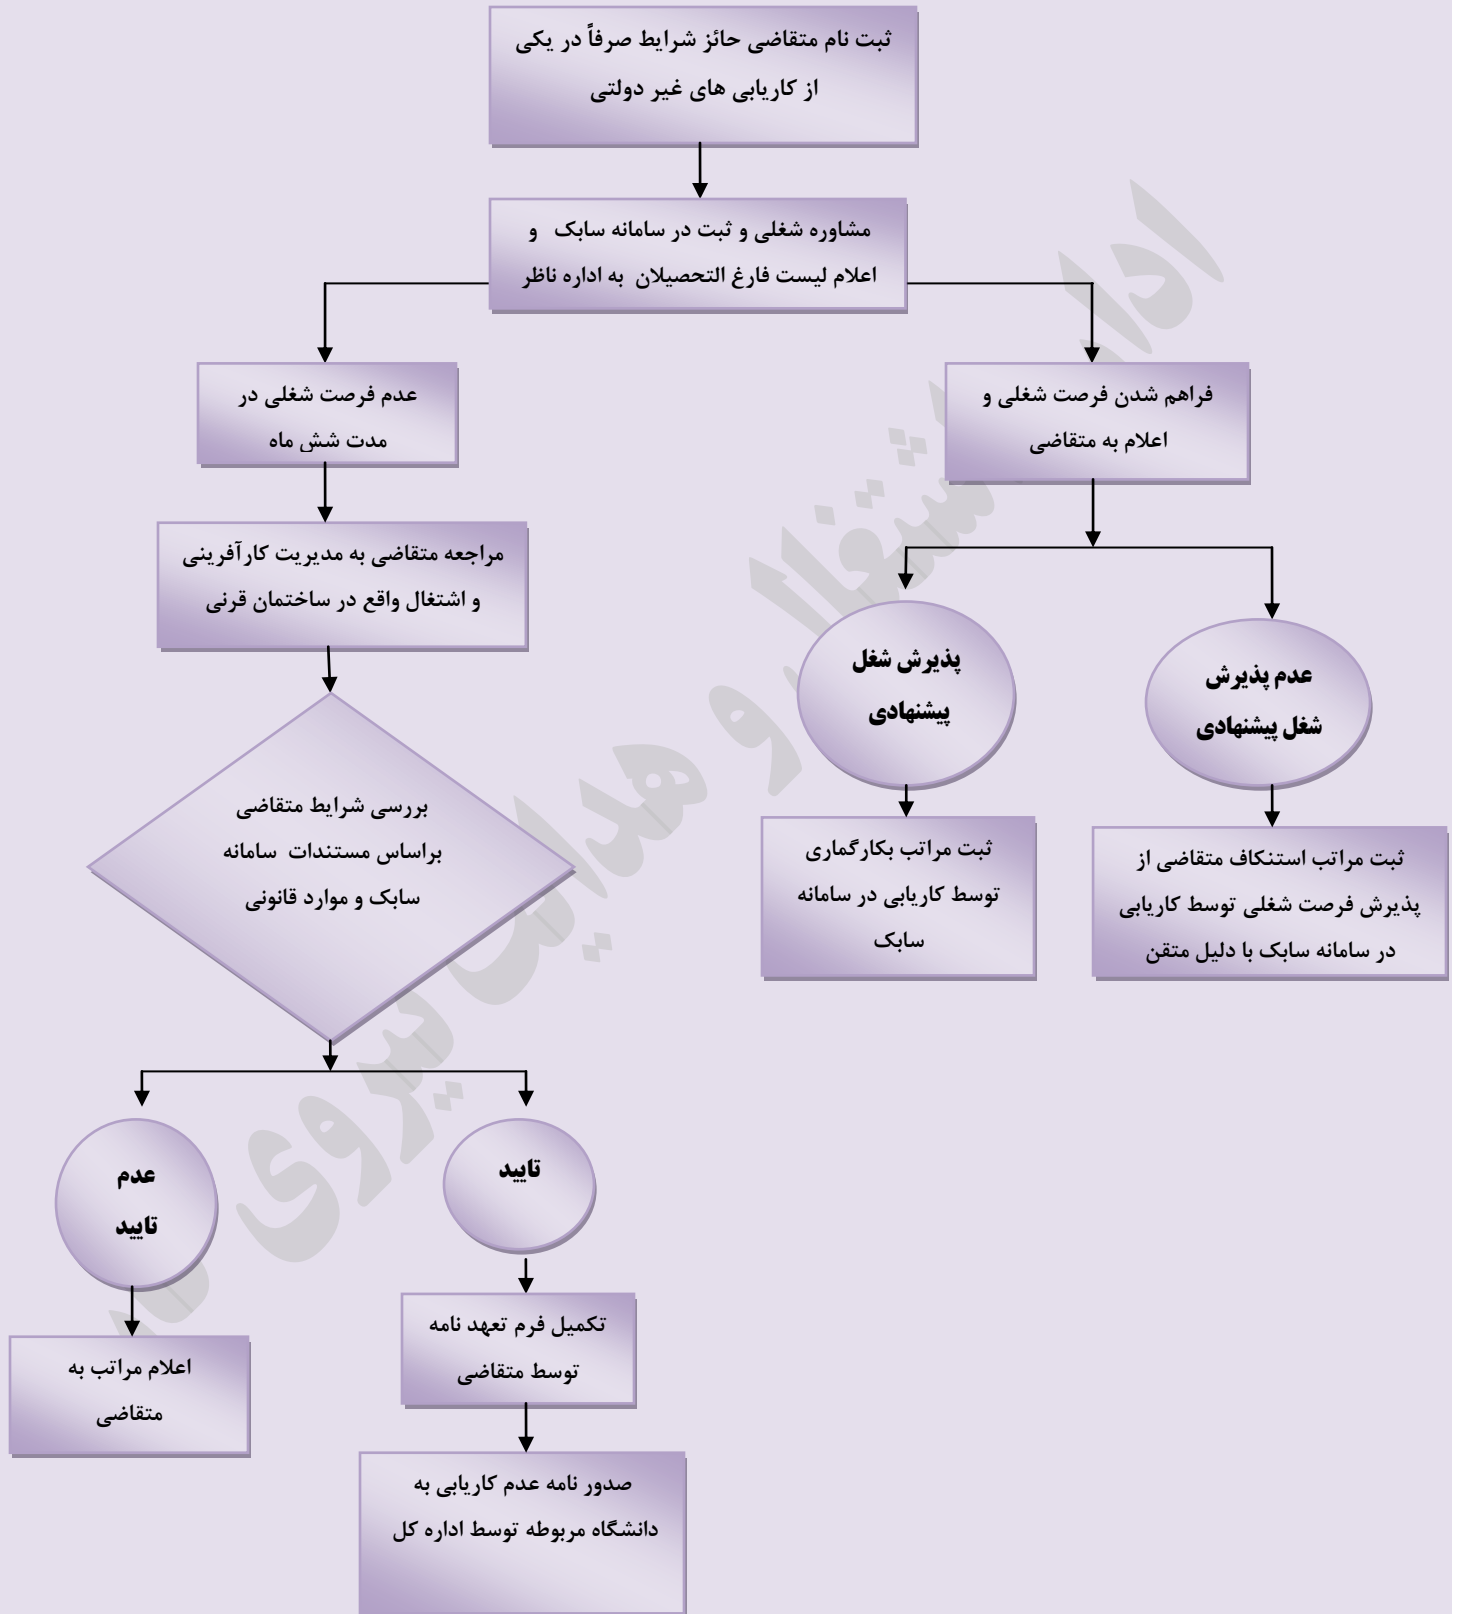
ثبت نام متقاضی حائز شرایط صرفاً در یکی از کاریابی های غیر دولتی

مشاوره شغلی و ثبت در سامانه سابک و اعلام لیست فارغ التحصیلان به اداره ناظر

عدم فرصت شغلی در مدت شش ماه

فراهم شدن فرصت شغلی و اعلام به متقاضی

مراجعه متقاضی به مدیریت کارآفرینی و اشتغال واقع در ساختمان قرنی

پذیرش شغل پیشنهادی

عدم پذیرش شغل پیشنهادی

بررسی شرایط متقاضی براساس مستندات سامانه سابک و موارد قانونی

ثبت مراتب بکارگماری توسط کاریابی در سامانه سابک

ثبت مراتب استنکاف متقاضی از پذیرش فرصت شغلی توسط کاریابی در سامانه سابک با دلیل متقن

عدم تایید

تایید

تکمیل فرم تعهد نامه توسط متقاضی

اعلام مراتب به متقاضی

صدور نامه عدم کاریابی به دانشگاه مربوطه توسط اداره کل

اداره اشتغال و هدایت نیروی